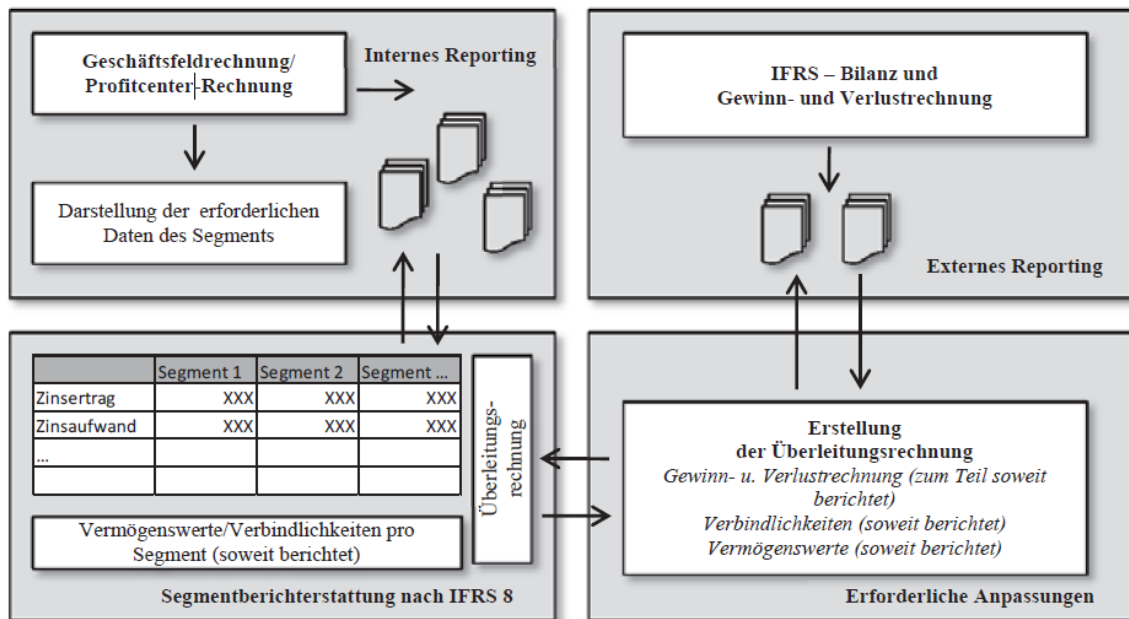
Geschäftsfeldrechnung/ Profitcenter-Rechnung

Internes Reporting

Darstellung der erforderlichen Daten des Segments

IFRS – Bilanz und Gewinn- und Verlustrechnung

Externes Reporting

| | Segment 1 | Segment 2 | Segment ... |
|---|---|---|---|
| Zinsertrag | XXX | XXX | XXX |
| Zinsaufwand | XXX | XXX | XXX |
| ... | | | |
| | | | |

Überleitungsrechnung

Vermögenswerte/Verbindlichkeiten pro Segment (soweit berichtet)

Segmentberichterstattung nach IFRS 8

Erstellung der Überleitungsrechnung
Gewinn- u. Verlustrechnung (zum Teil soweit berichtet)
Verbindlichkeiten (soweit berichtet)
Vermögenswerte (soweit berichtet)

Erforderliche Anpassungen